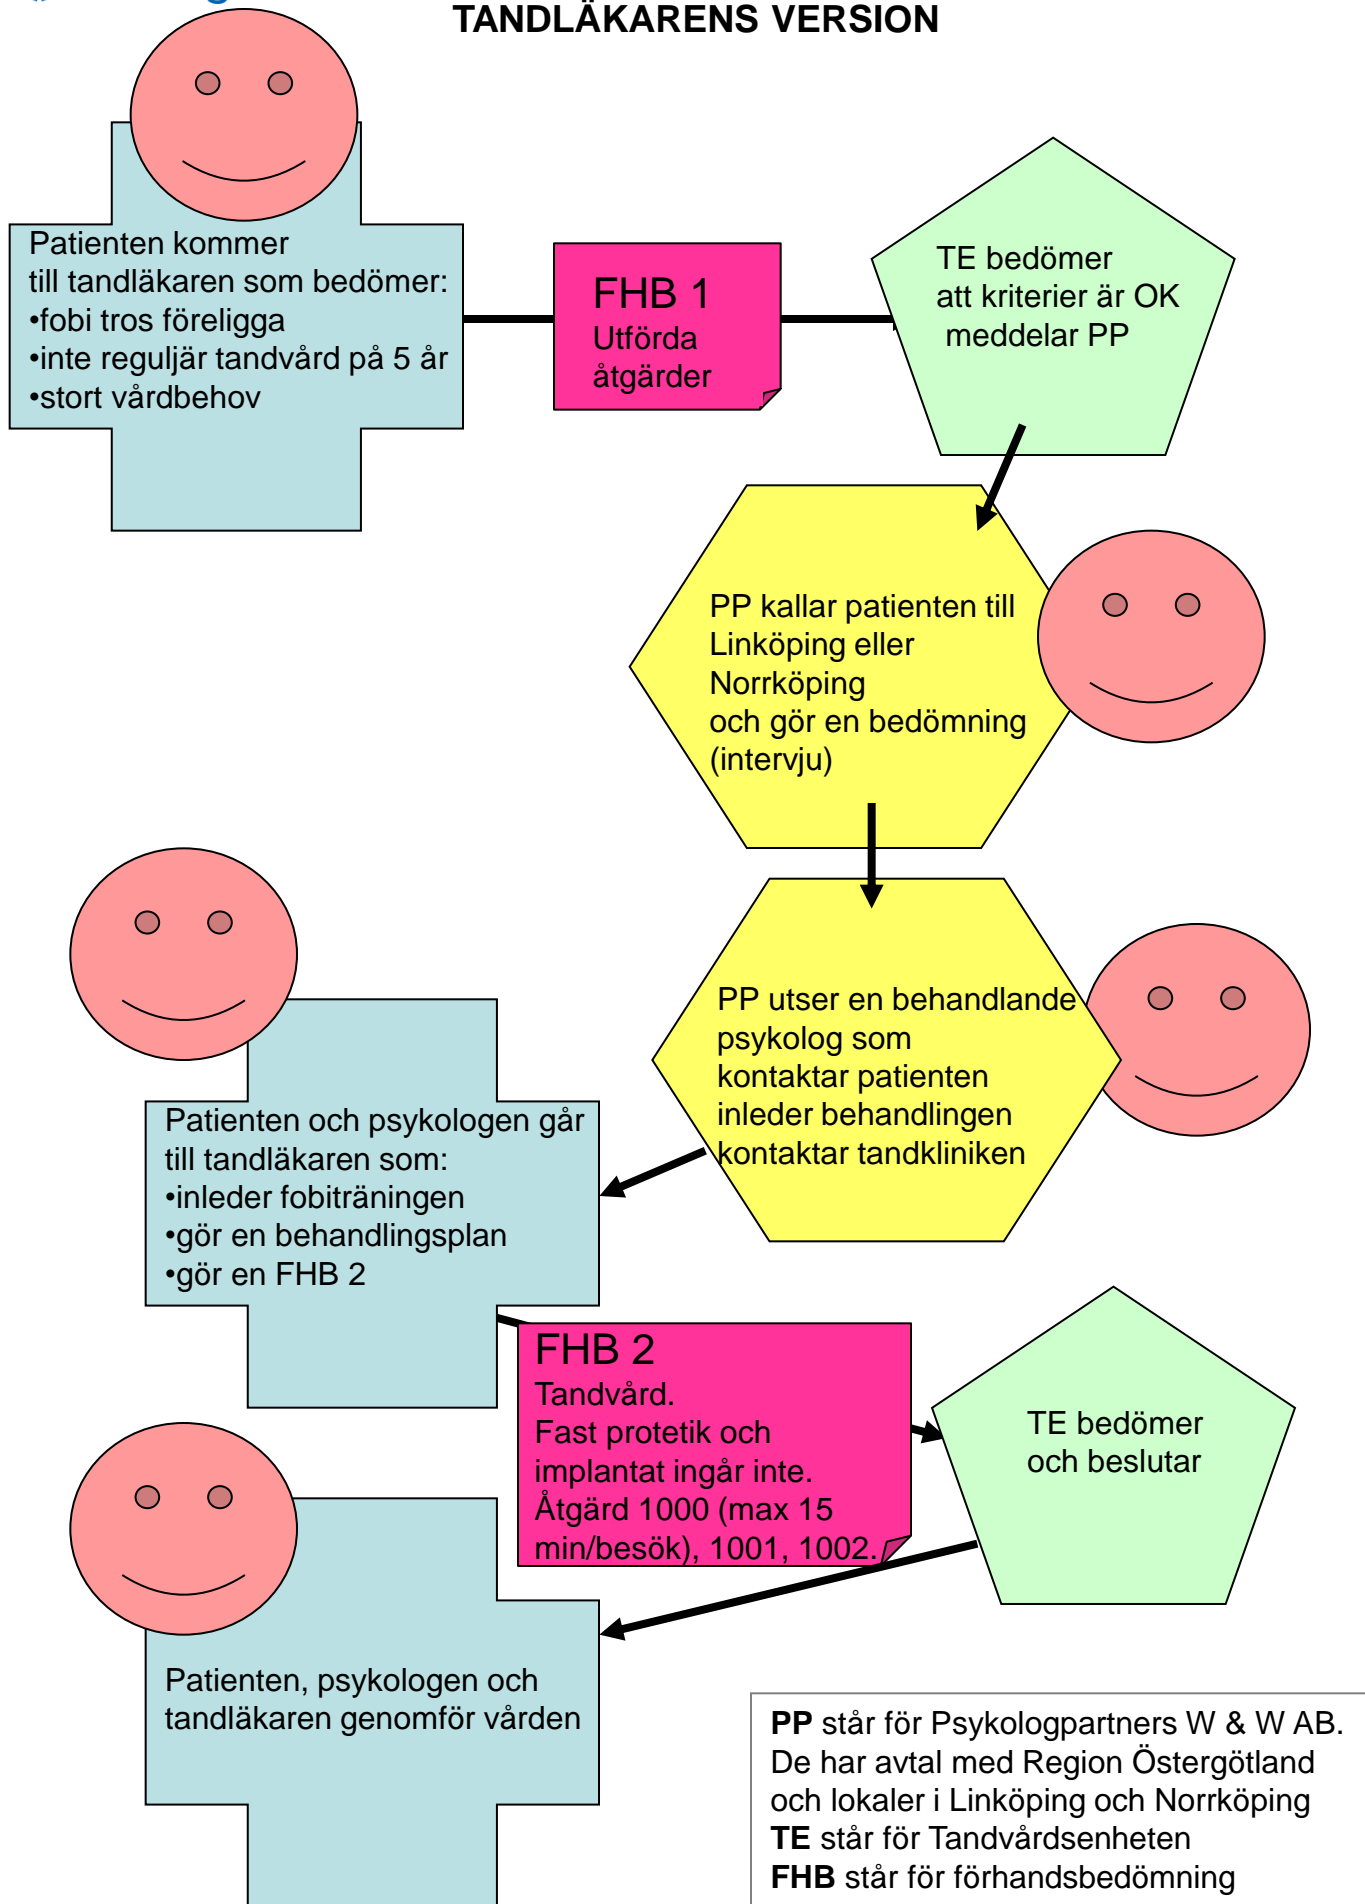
TANDLÄKARENS VERSION

Patienten kommer till tandläkaren som bedömer:
•fobi tros föreligga
•inte reguljär tandvård på 5 år
•stort vårdbehov

FHB 1
Utförda åtgärder

TE bedömer att kriterier är OK meddelar PP

PP kallar patienten till Linköping eller Norrköping och gör en bedömning (intervju)

PP utser en behandlande psykolog som kontaktar patienten inleder behandlingen kontaktar tandkliniken

Patienten och psykologen går till tandläkaren som:
•inleder fobiträningen
•gör en behandlingsplan
•gör en FHB 2

FHB 2
Tandvård.
Fast protetik och implantat ingår inte.
Åtgärd 1000 (max 15 min/besök), 1001, 1002.

TE bedömer och beslutar

Patienten, psykologen och tandläkaren genomför vården

**PP** står för Psykologpartners W & W AB. De har avtal med Region Östergötland och lokaler i Linköping och Norrköping
**TE** står för Tandvårdsenheten
**FHB** står för förhandsbedömning